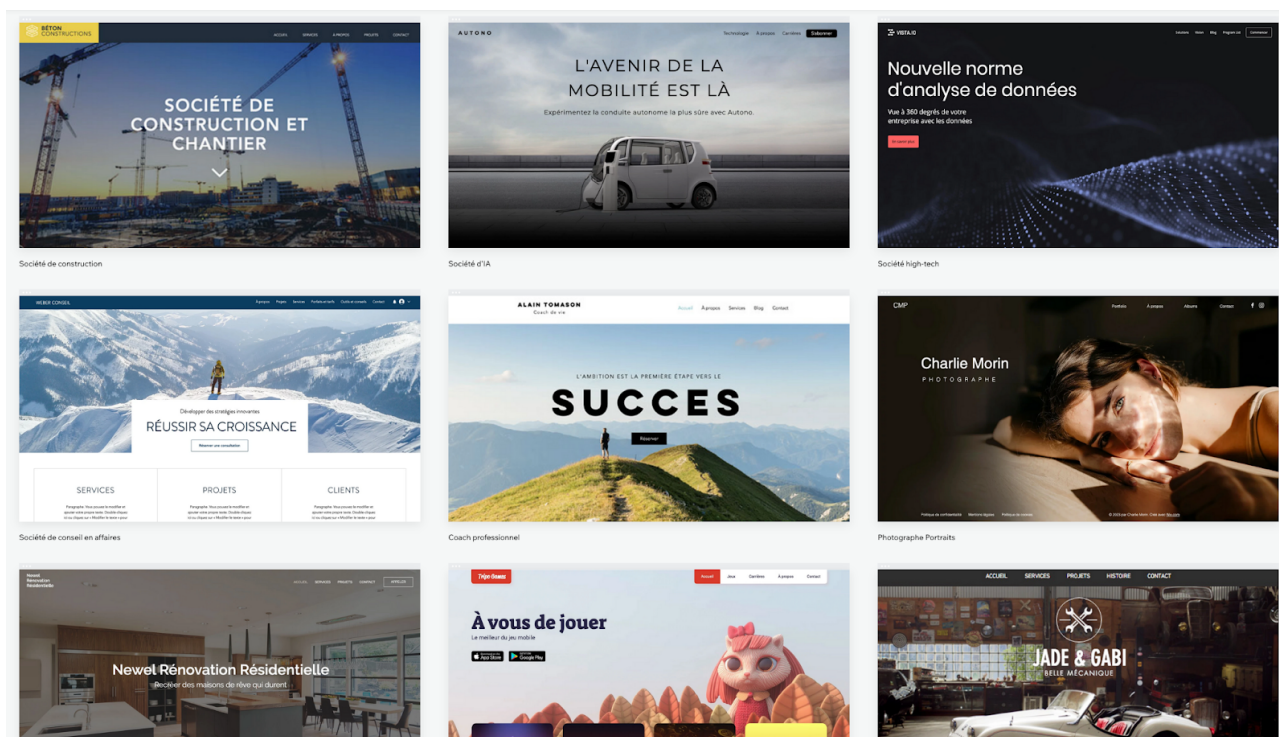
BÉTON CONSTRUCTIONS

ACCUEIL SERVICES À PROPOS PROJETS CONTACT

SOCIÉTÉ DE CONSTRUCTION ET CHANTIER

Société de construction

AUTONO

Technologie À propos Carrières S'abonner

L'AVENIR DE LA MOBILITÉ EST LÀ

Expérimentez la conduite autonome la plus sûre avec Autono.

Société d'IA

VISTA.IO

Nouvelle norme d'analyse de données

Vue à 360 degrés de votre entreprise avec les données

Société high-tech

WEBER CONSEIL

À propos Projets Services Portfolio et tarifs Outils et conseils Contact

Développer des stratégies innovantes

RÉUSSIR SA CROISSANCE

Réserver une consultation

SERVICES

PROJETS

CLIENTS

Société de conseil en affaires

ALAIN TOMASON

Coach de vie

Accueil À propos Services Blog Contact

L'AMBITION EST LA PREMIÈRE ÉTAPE VERS LE

SUCCES

Réserver

Coach professionnel

CMP

Portfolio À propos Albums Contact

Charlie Morin

PHOTOGRAPHE

Photographe Portraits

Newel Rénovation Résidentielle

ACCUEIL SERVICES PROJETS CONTACT APPELER

Newel Rénovation Résidentielle

Recréer des maisons de rêve qui durent

Accueil Jeux Carrières À propos Contact

À vous de jouer

Le meilleur du jeu mobile

App Store Google Play

ACCUEIL SERVICES PROJETS HISTOIRE CONTACT

JADE & GABI

BELLE MÉCANIQUE